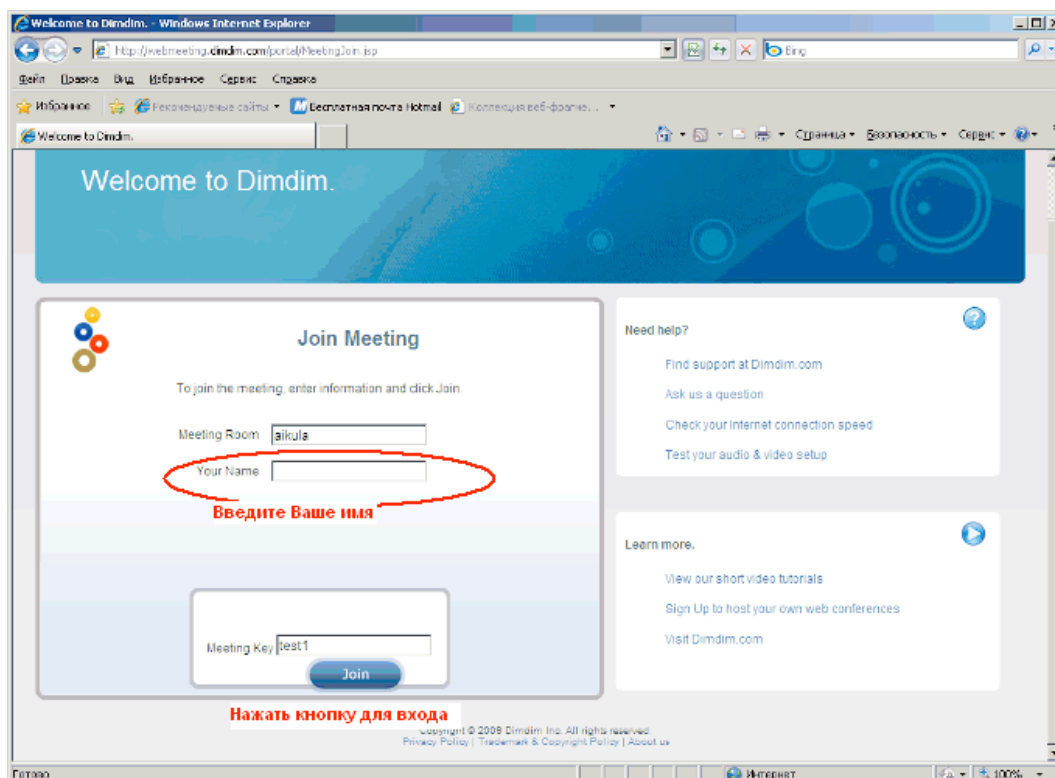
Welcome to Dimdim. - Windows Internet Explorer

http://webmeeting.dimdim.com/portal/MeetingJoin.jsp

Bing

Файл Правка Вид Избранное Сервис Справка

Избранное Рекомендуемые сайты Бесплатная почта Hotmail Коллекция веб-фрагме...

Welcome to Dimdim.

Страница Безопасность Сервис

Welcome to Dimdim.

Join Meeting

To join the meeting, enter information and click Join.

Meeting Room aikula

Your Name

Введите Ваше имя

Meeting Key test1

Join

Нажать кнопку для входа

Need help?

Find support at Dimdim.com

Ask us a question

Check your internet connection speed

Test your audio & video setup

Learn more.

View our short video tutorials

Sign Up to host your own web conferences

Visit Dimdim.com

Copyright © 2008 Dimdim Inc. All rights reserved
Privacy Policy | Trademark & Copyright Policy | About us

Готово

Интернет

100%